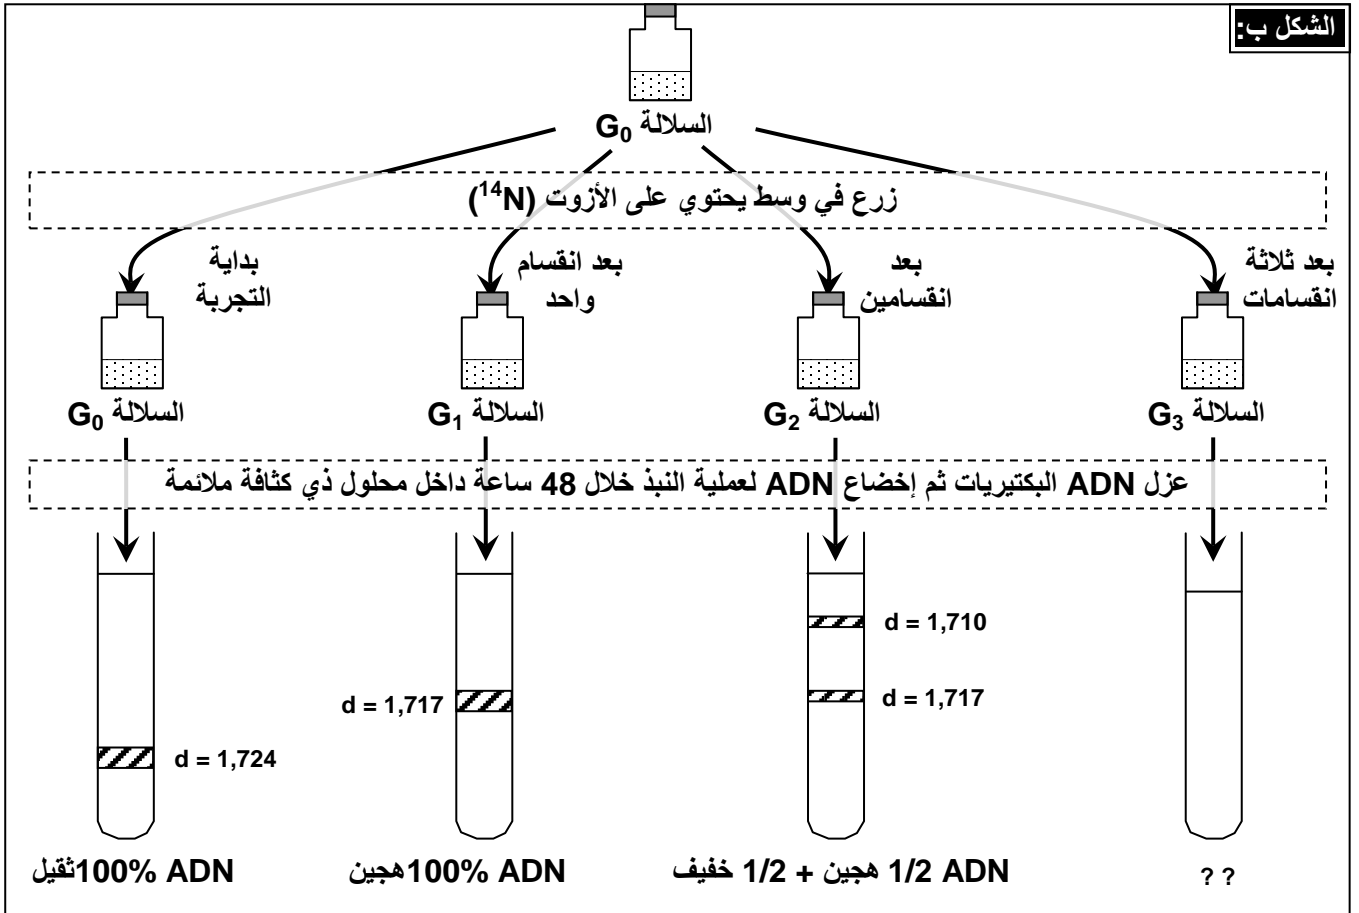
الشكل ب:

السلالة $G_0$

زرع في وسط يحتوي على الأزوت ($^{14}N$)

بعد ثلاثة انقسامات

بعد انقسامين

بعد انقسام واحد

بداية التجربة

السلالة $G_3$

السلالة $G_2$

السلالة $G_1$

السلالة $G_0$

عزل ADN البكتيريات ثم إخضاع ADN لعملية النبذ خلال 48 ساعة داخل محلول ذي كثافة ملائمة

d = 1,710

d = 1,717

d = 1,717

d = 1,724

? ?

ADN 1/2 هجين + 1/2 خفيف

ADN %100هجين

ADN %100ثقيل